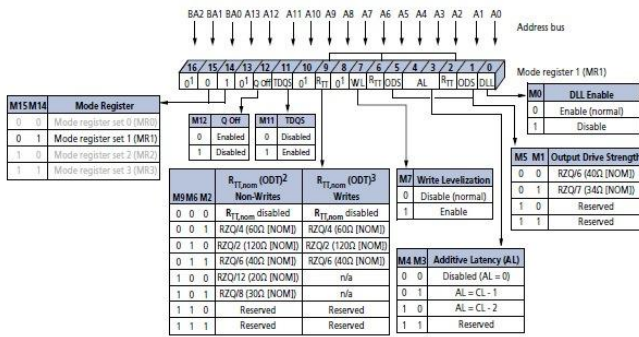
BA2 BA1 BA0 A13 A12 A11 A10 A9 A8 A7 A6 A5 A4 A3 A2 A1 A0

Address bus

| 16 | 15 | 14 | 13 | 12 | 11 | 10 | 9 | 8 | 7 | 6 | 5 | 4 | 3 | 2 | 1 | 0 |
|---|---|---|---|---|---|---|---|---|---|---|---|---|---|---|---|---|
| $0^1$ | 0 | 1 | $0^1$ | Q Off | TDQS | $0^1$ | $R_{TT}$ | $0^1$ | WL | $R_{TT}$ | ODS | AL | | $R_{TT}$ | ODS | DLL |

Mode register 1 (MR1)

| M15 | M14 | Mode Register |
|---|---|---|
| 0 | 0 | Mode register set 0 (MR0) |
| 0 | 1 | Mode register set 1 (MR1) |
| 1 | 0 | Mode register set 2 (MR2) |
| 1 | 1 | Mode register set 3 (MR3) |

| M12 | Q Off |
|---|---|
| 0 | Enabled |
| 1 | Disabled |

| M11 | TDQS |
|---|---|
| 0 | Disabled |
| 1 | Enabled |

| M0 | DLL Enable |
|---|---|
| 0 | Enable (normal) |
| 1 | Disable |

| M5 | M1 | Output Drive Strength |
|---|---|---|
| 0 | 0 | RZQ/6 (40Ω [NOM]) |
| 0 | 1 | RZQ/7 (34Ω [NOM]) |
| 1 | 0 | Reserved |
| 1 | 1 | Reserved |

| M9 | M6 | M2 | $R_{TT,nom}$ (ODT)$^2$ Non-Writes | $R_{TT,nom}$ (ODT)$^3$ Writes |
|---|---|---|---|---|
| 0 | 0 | 0 | $R_{TT,nom}$ disabled | $R_{TT,nom}$ disabled |
| 0 | 0 | 1 | RZQ/4 (60Ω [NOM]) | RZQ/4 (60Ω [NOM]) |
| 0 | 1 | 0 | RZQ/2 (120Ω [NOM]) | RZQ/2 (120Ω [NOM]) |
| 0 | 1 | 1 | RZQ/6 (40Ω [NOM]) | RZQ/6 (40Ω [NOM]) |
| 1 | 0 | 0 | RZQ/12 (20Ω [NOM]) | n/a |
| 1 | 0 | 1 | RZQ/8 (30Ω [NOM]) | n/a |
| 1 | 1 | 0 | Reserved | Reserved |
| 1 | 1 | 1 | Reserved | Reserved |

| M7 | Write Levelization |
|---|---|
| 0 | Disable (normal) |
| 1 | Enable |

| M4 | M3 | Additive Latency (AL) |
|---|---|---|
| 0 | 0 | Disabled (AL = 0) |
| 0 | 1 | AL = CL - 1 |
| 1 | 0 | AL = CL - 2 |
| 1 | 1 | Reserved |